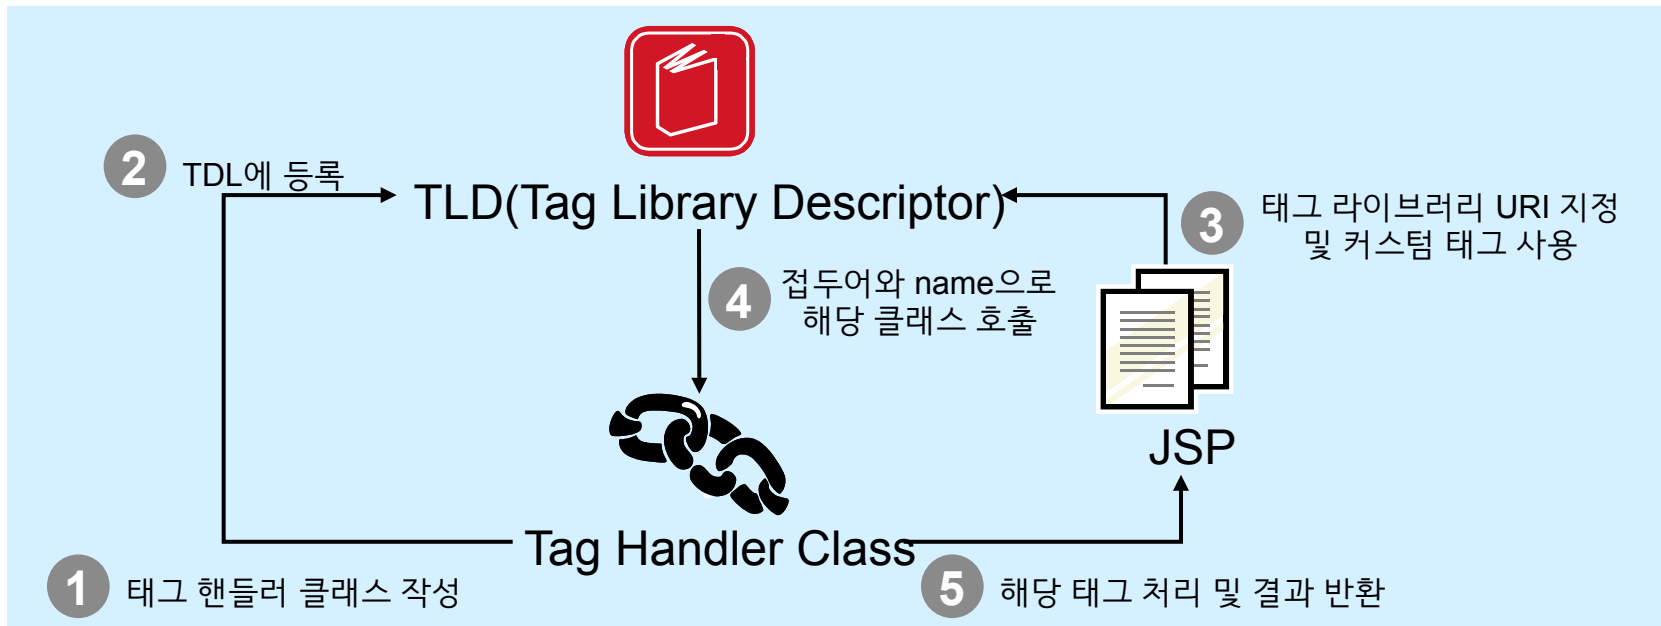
2 TDL에 등록

TLD(Tag Library Descriptor)

3 태그 라이브러리 URI 지정 및 커스텀 태그 사용

4 접두어와 name으로 해당 클래스 호출

JSP

Tag Handler Class

1 태그 핸들러 클래스 작성

5 해당 태그 처리 및 결과 반환